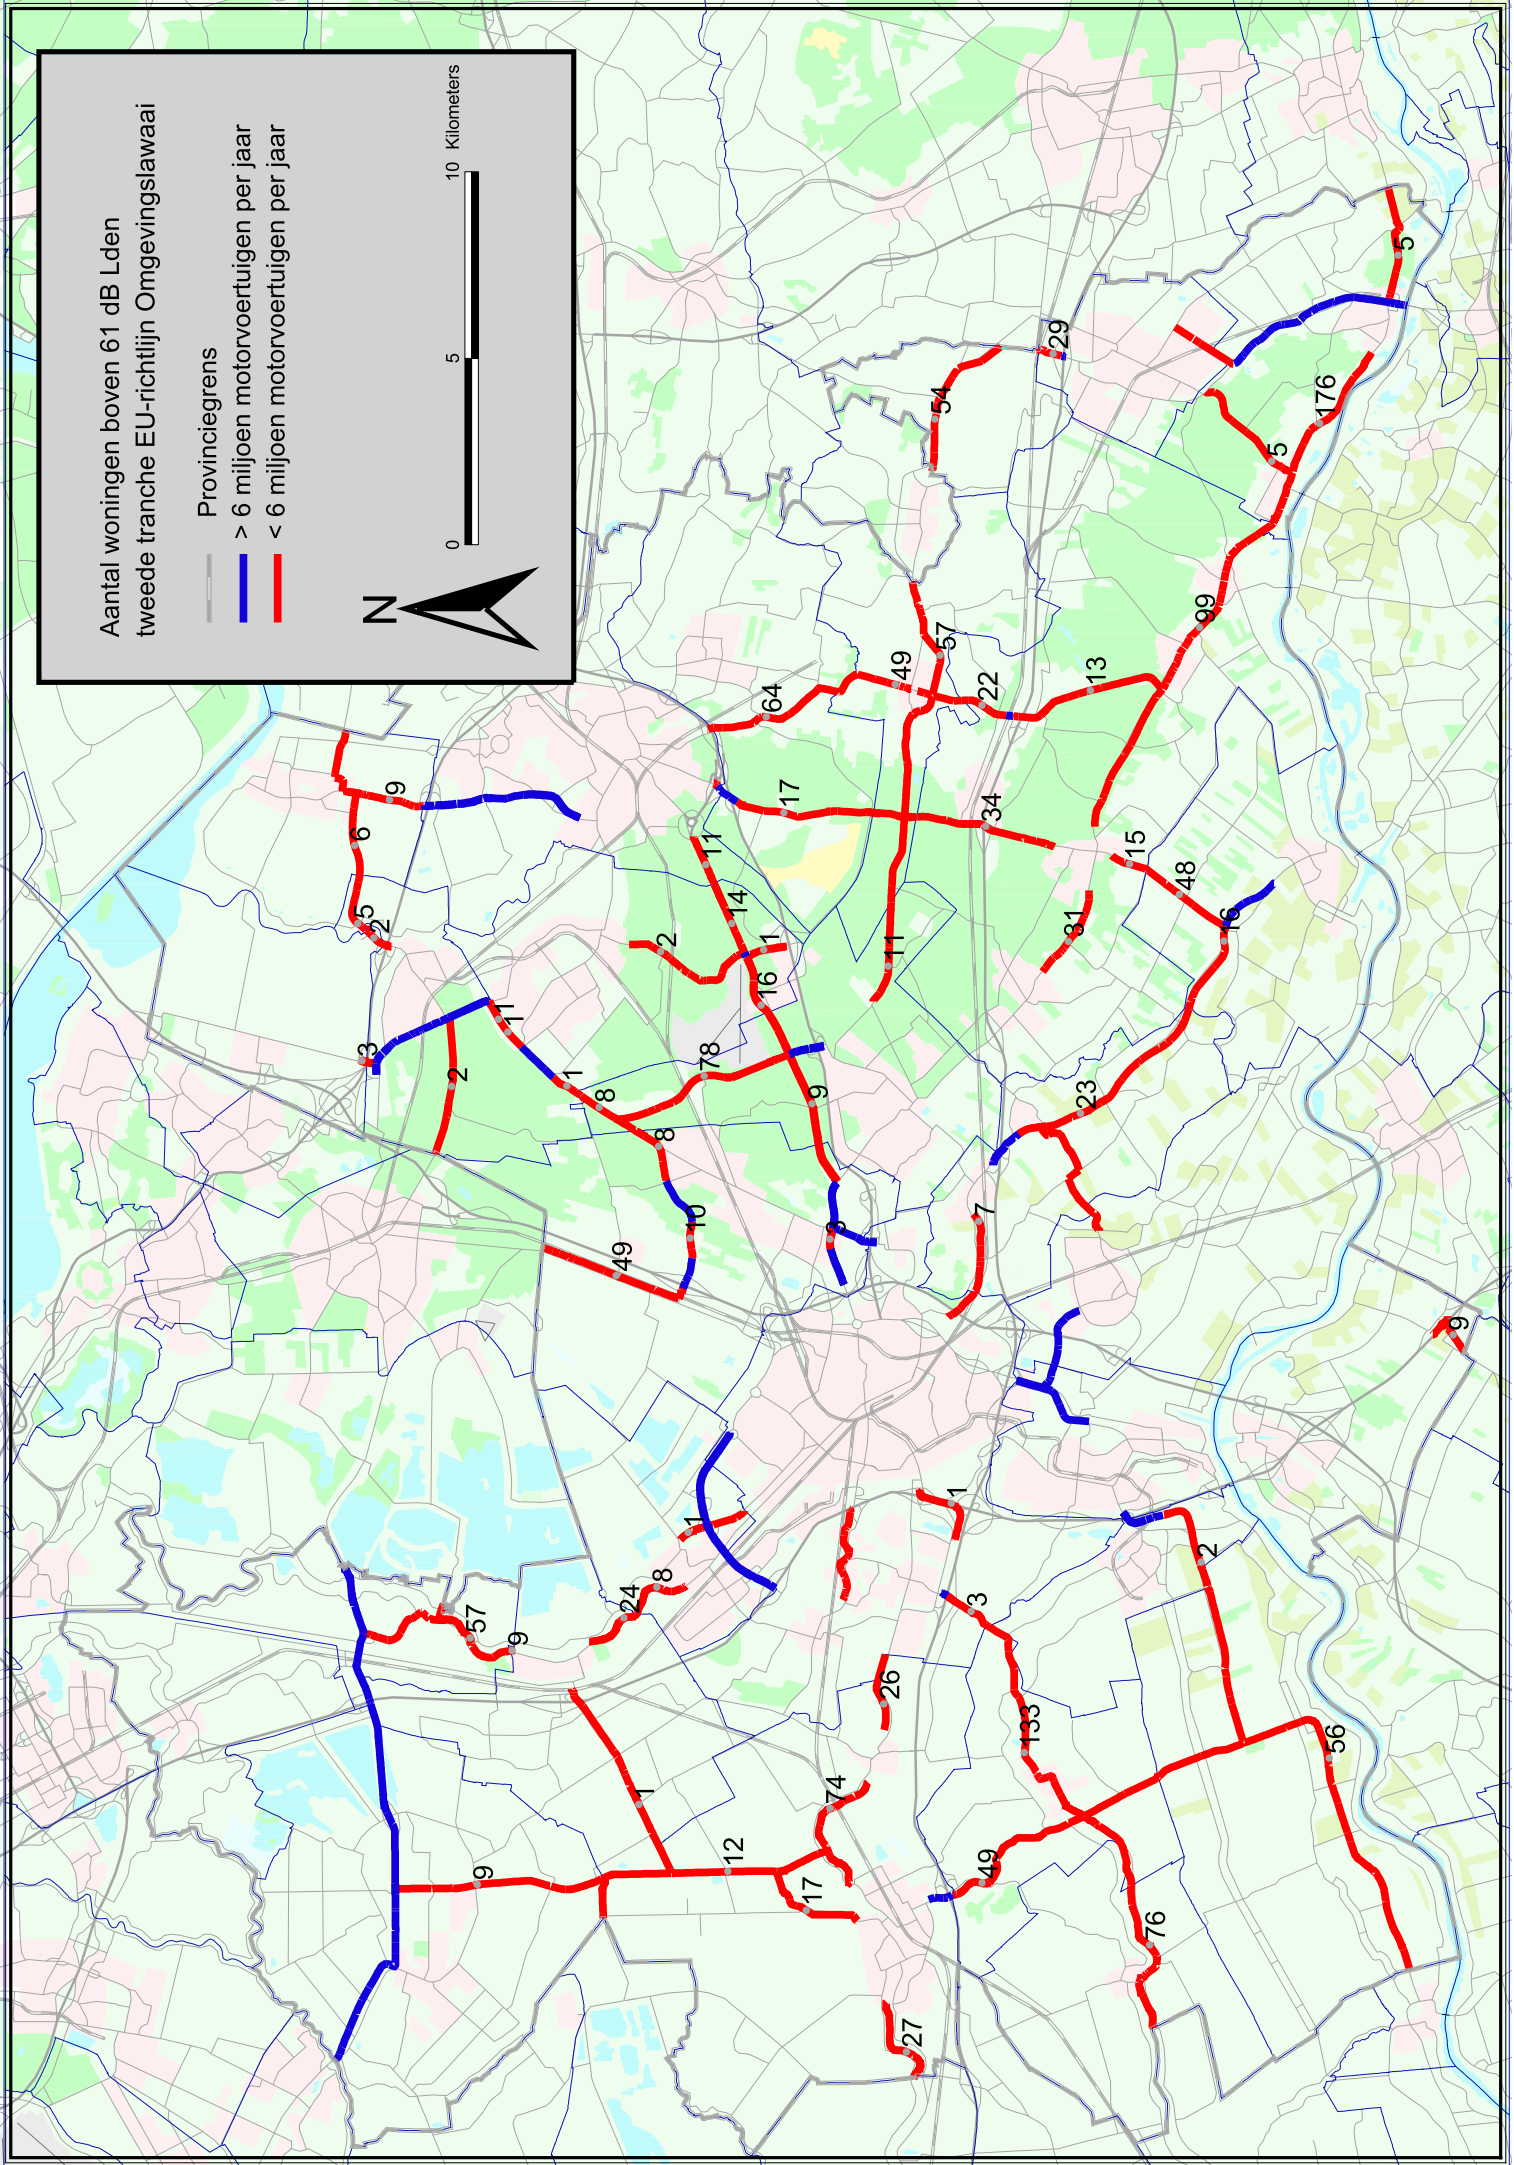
Aantal woningen boven 61 dB Lden
tweede tranche EU-richtlijn Omgevingslawaai

Provinciegrens
> 6 miljoen motorvoertuigen per jaar
< 6 miljoen motorvoertuigen per jaar

0 5 10 Kilometers

N

5
29
54
176
5
57
49
22
13
99
64
17
34
15
48
16
31
9
6
5
2
11
14
1
16
2
11
3
11
2
1
8
78
9
8
23
10
3
7
49
9
1
1
2
8
24
57
9
3
26
133
56
1
74
12
9
17
49
76
27